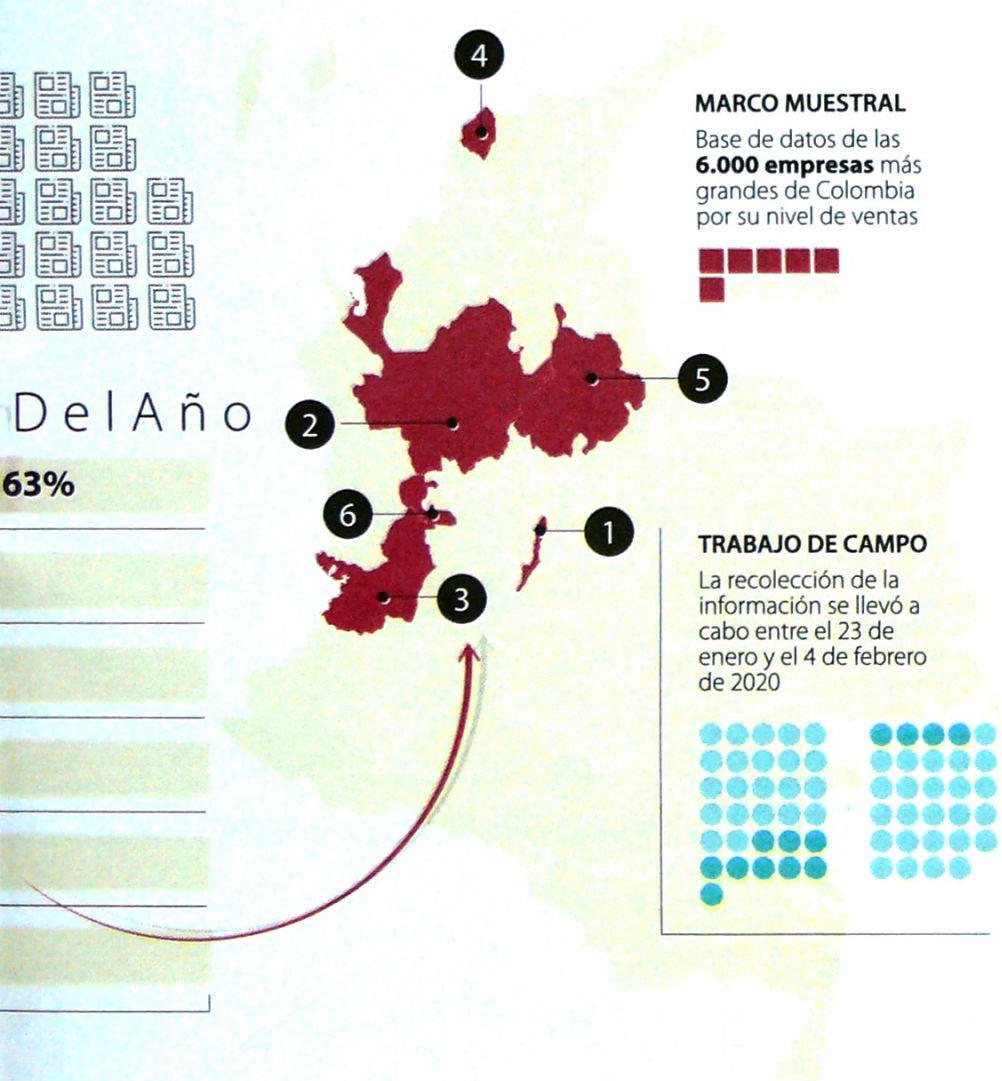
4

MARCO MUESTRAL

Base de datos de las **6.000 empresas** más grandes de Colombia por su nivel de ventas

5

DelAño

2

63%

6

1

TRABAJO DE CAMPO

La recolección de la información se llevó a cabo entre el 23 de enero y el 4 de febrero de 2020

3